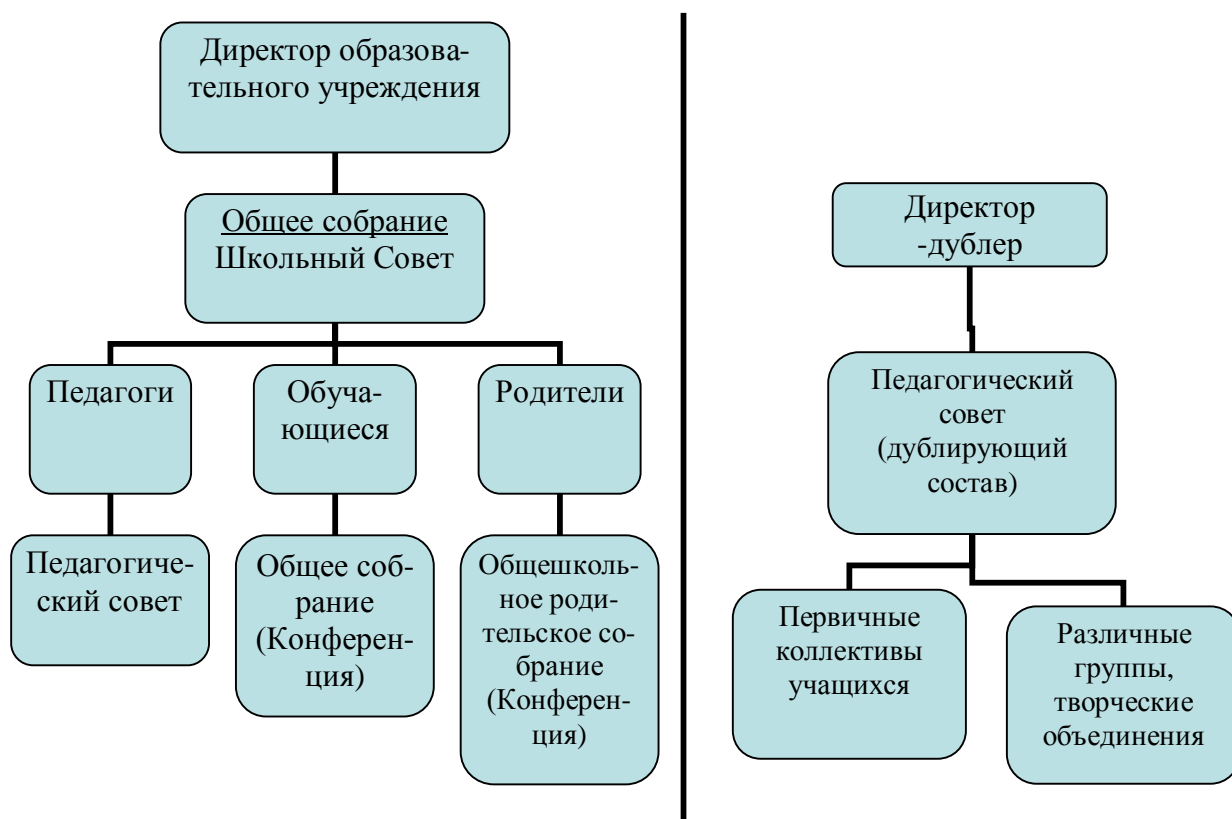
Директор образовательного учреждения

Общее собрание Школьный Совет

Педагоги

Обучающиеся

Родители

Педагогический совет

Общее собрание (Конференция)

Общешкольное родительское собрание (Конференция)

Директор -дублер

Педагогический совет (дублирующий состав)

Первичные коллективы учащихся

Различные группы, творческие объединения